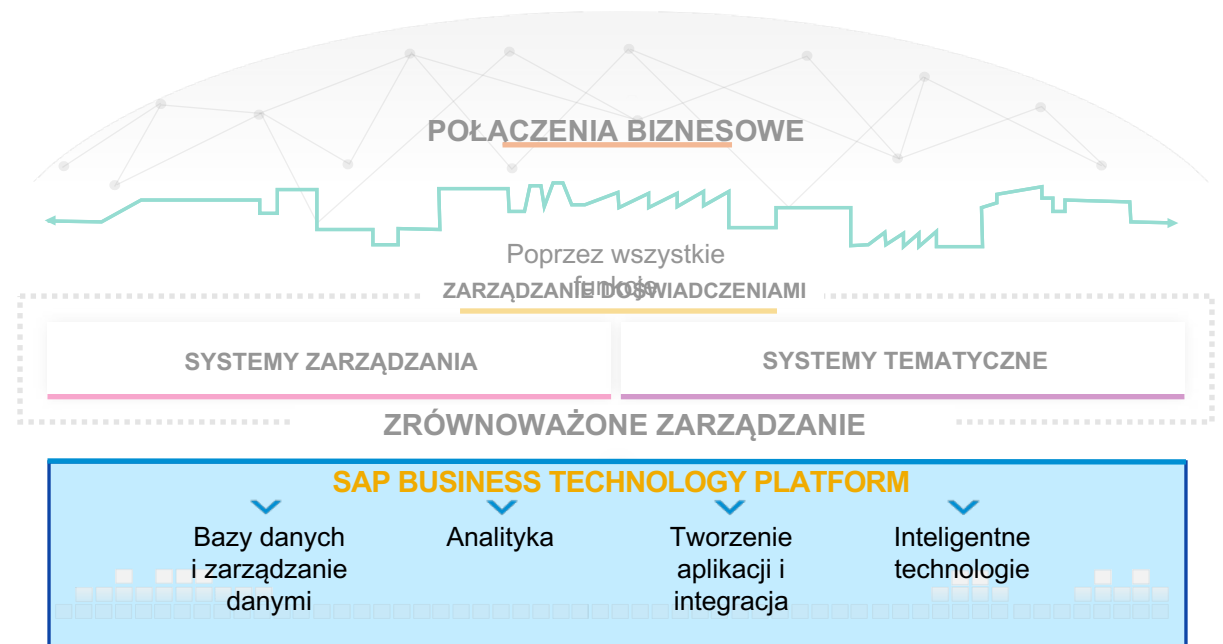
POŁĄCZENIA BIZNESOWE

Poprzez wszystkie funkcje

ZARZĄDZANIE DOŚWIADCZENIAMI

SYSTEMY ZARZĄDZANIA

SYSTEMY TEMATYCZNE

ZRÓWNOWAŻONE ZARZĄDZANIE

SAP BUSINESS TECHNOLOGY PLATFORM

Bazy danych i zarządzanie danymi

Analityka

Tworzenie aplikacji i integracja

Inteligentne technologie